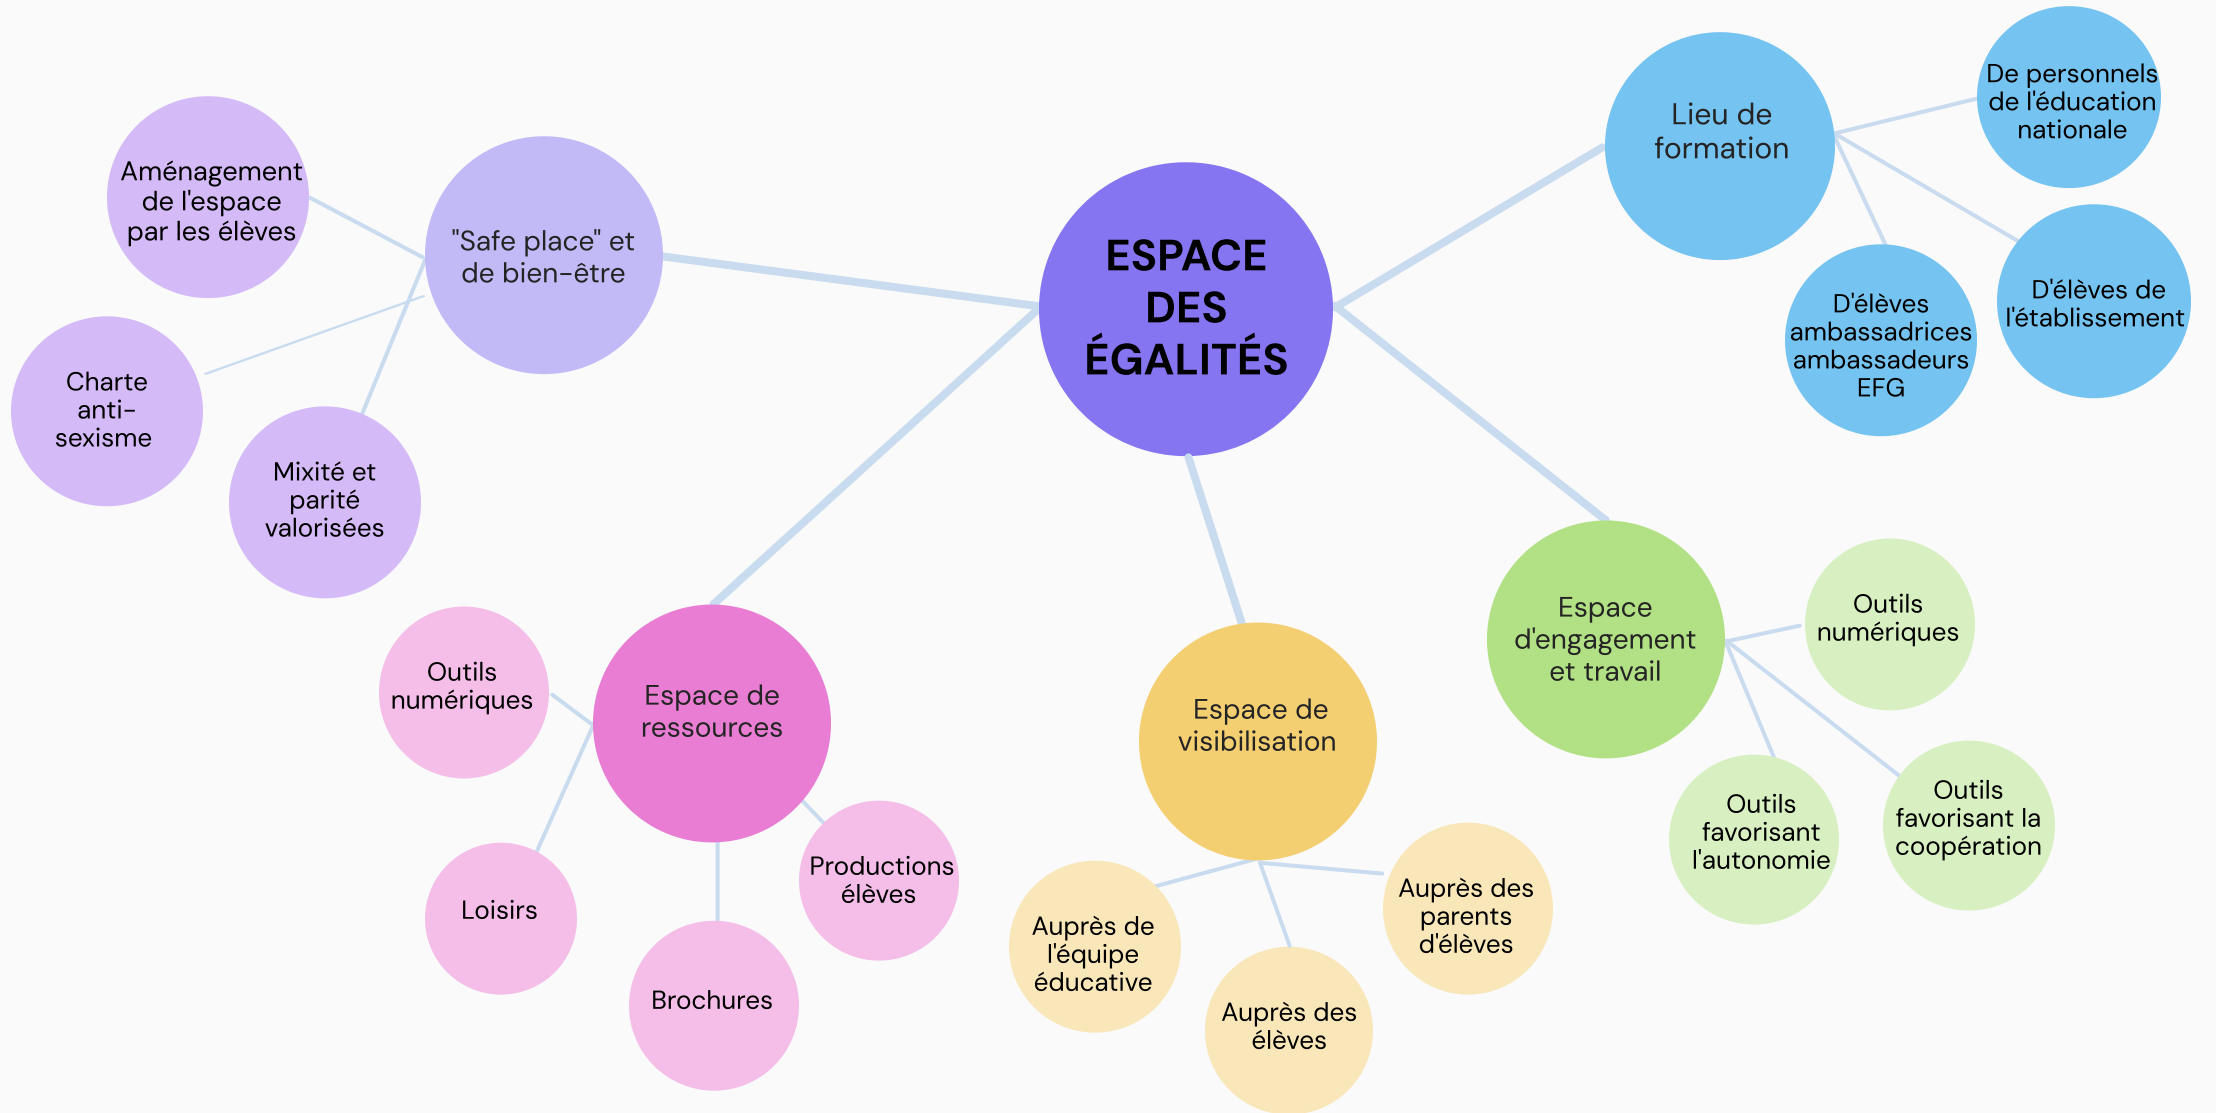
ESPACE DES ÉGALITÉS

"Safe place" et de bien-être

Aménagement de l'espace par les élèves

Charte anti-sexisme

Mixité et parité valorisées

Lieu de formation

De personnels de l'éducation nationale

D'élèves ambassadrices ambassadeurs EFG

D'élèves de l'établissement

Espace de ressources

Outils numériques

Loisirs

Brochures

Productions élèves

Espace de visibilisation

Auprès de l'équipe éducative

Auprès des élèves

Auprès des parents d'élèves

Espace d'engagement et travail

Outils numériques

Outils favorisant l'autonomie

Outils favorisant la coopération